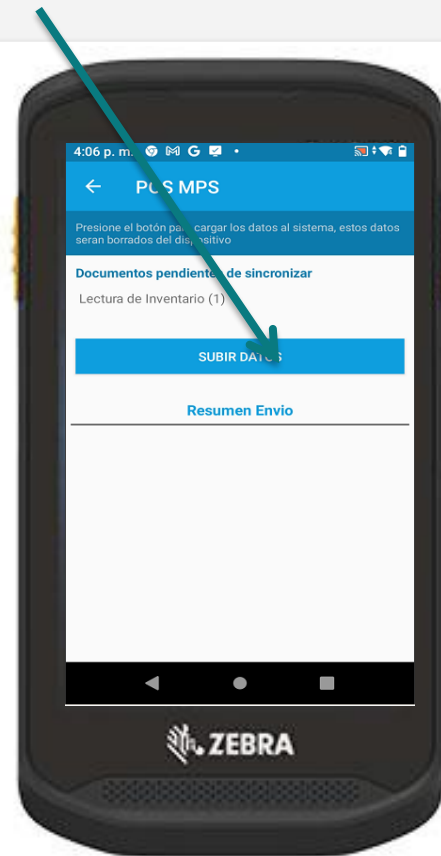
4:06 p. m. M G •

← POS MPS

Presione el botón para cargar los datos al sistema, estos datos seran borrados del dispositivo

Documentos pendientes de sincronizar

Lectura de Inventario (1)

SUBIR DATOS

Resumen Envio

ZEBRA